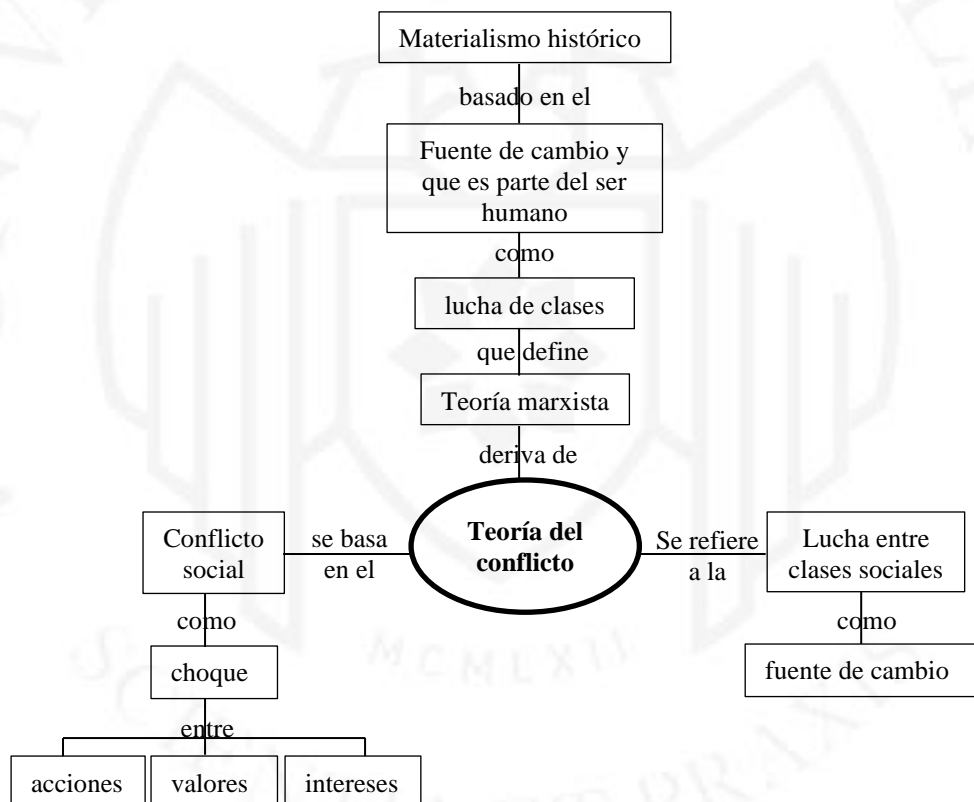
Materialismo histórico

basado en el

Fuente de cambio y que es parte del ser humano

como

lucha de clases

que define

Teoría marxista

deriva de

Teoría del conflicto

Conflicto social

se basa en el

Se refiere a la

Lucha entre clases sociales

como

fuente de cambio

como

choque

entre

acciones

valores

intereses

MCMLXII